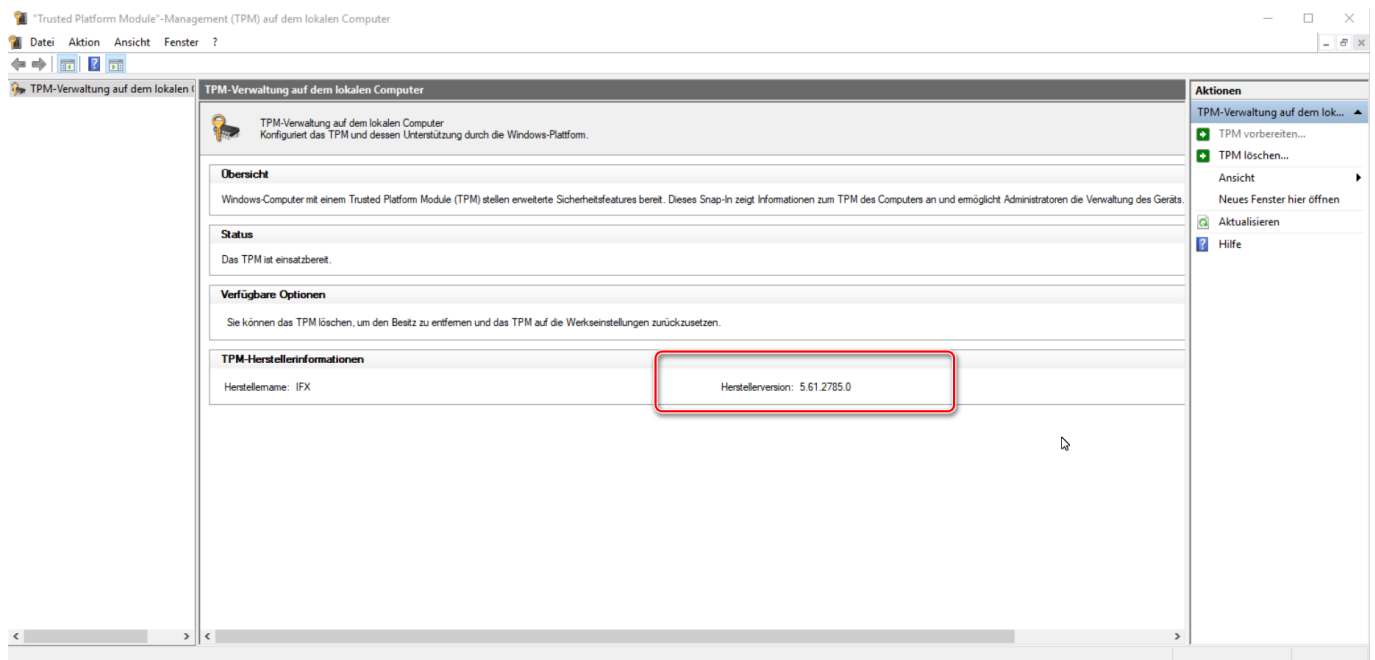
"Trusted Platform Module"-Management (TPM) auf dem lokalen Computer

Datei Aktion Ansicht Fenster ?

TPM-Verwaltung auf dem lokalen (

TPM-Verwaltung auf dem lokalen Computer

TPM-Verwaltung auf dem lokalen Computer
Konfiguriert das TPM und dessen Unterstützung durch die Windows-Plattform.

Übersicht

Windows-Computer mit einem Trusted Platform Module (TPM) stellen erweiterte Sicherheitsfeatures bereit. Dieses Snap-In zeigt Informationen zum TPM des Computers an und ermöglicht Administratoren die Verwaltung des Geräts.

Status

Das TPM ist einsatzbereit.

Verfügbare Optionen

Sie können das TPM löschen, um den Besitz zu entfernen und das TPM auf die Werkseinstellungen zurückzusetzen.

TPM-Herstellerinformationen

Herstellername: IFX

Herstellerversion: 5.61.2785.0

Aktionen

TPM-Verwaltung auf dem lok...

TPM vorbereiten...

TPM löschen...

Ansicht

Neues Fenster hier öffnen

Aktualisieren

Hilfe